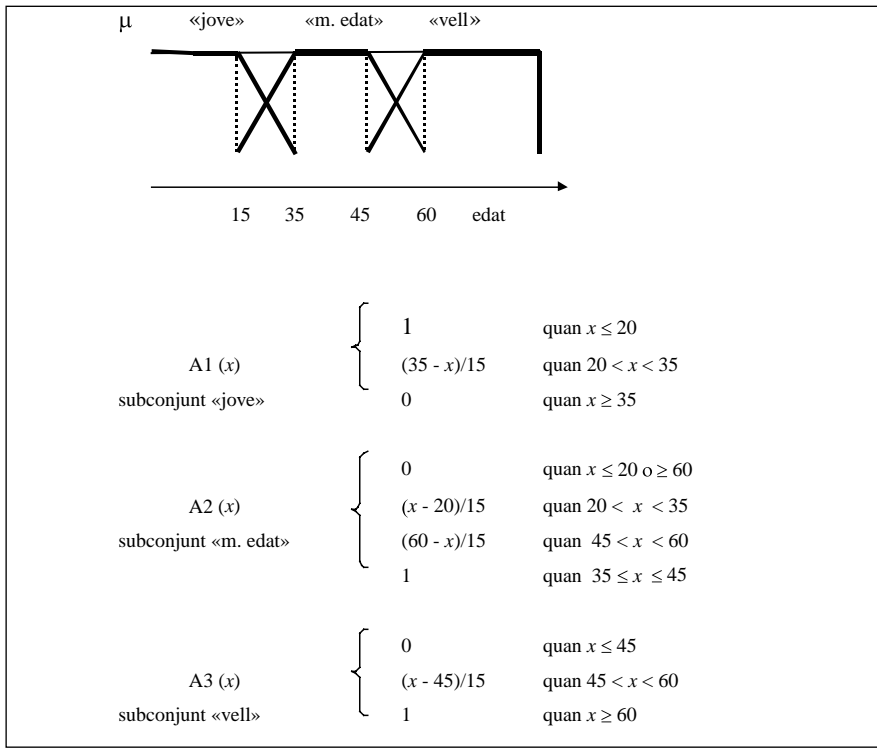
μ «jove» «m. edat» «vell»

15 35 45 60 edat

A1 ($x$)
subconjunt «jove»

| | |
|---|---|
| 1 | quan $x \leq 20$ |
| $(35 - x)/15$ | quan $20 < x < 35$ |
| 0 | quan $x \geq 35$ |

A2 ($x$)
subconjunt «m. edat»

| | |
|---|---|
| 0 | quan $x \leq 20$ o $\geq 60$ |
| $(x - 20)/15$ | quan $20 < x < 35$ |
| $(60 - x)/15$ | quan $45 < x < 60$ |
| 1 | quan $35 \leq x \leq 45$ |

A3 ($x$)
subconjunt «vell»

| | |
|---|---|
| 0 | quan $x \leq 45$ |
| $(x - 45)/15$ | quan $45 < x < 60$ |
| 1 | quan $x \geq 60$ |